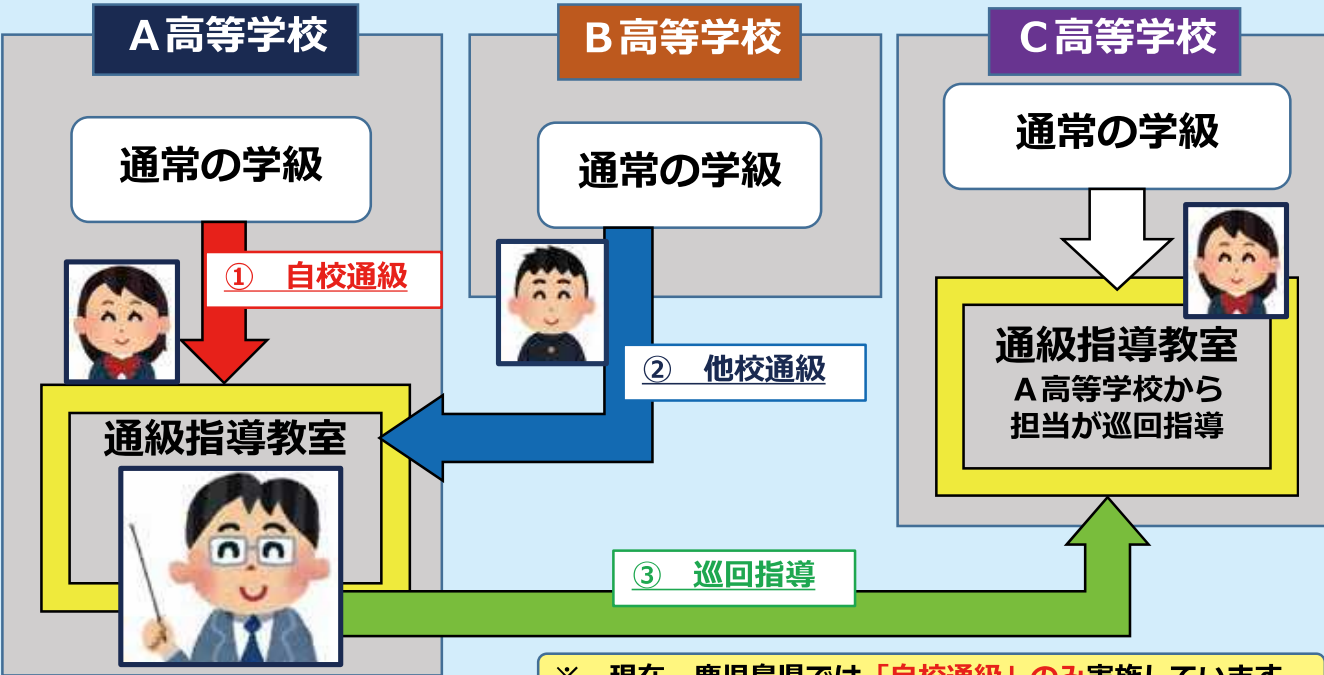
A高等学校

B高等学校

C高等学校

通常の学級

① 自校通級

通級指導教室

通常の学級

② 他校通級

通常の学級

通級指導教室
A高等学校から担当が巡回指導

③ 巡回指導

※ 現在、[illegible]では「自校通級」のみ実施しています。